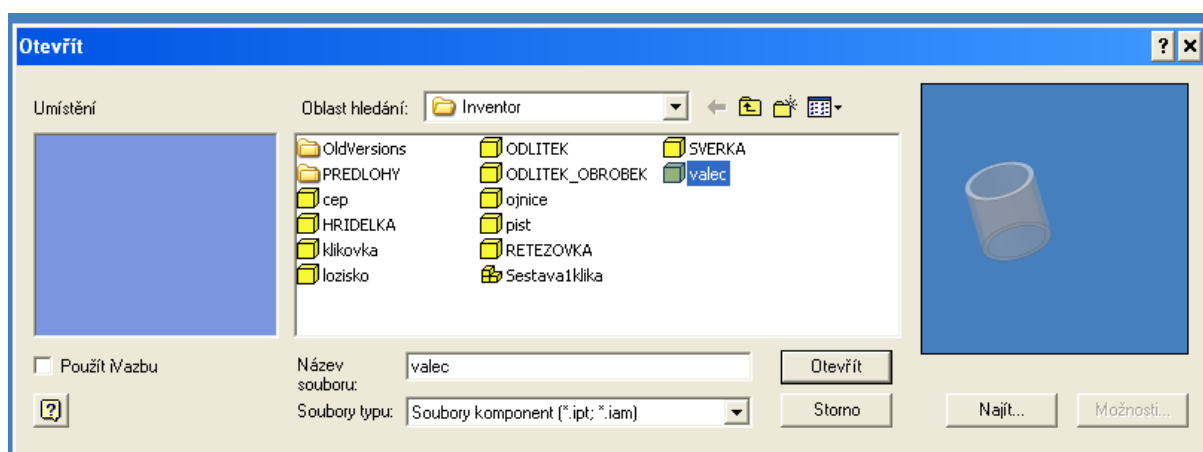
Otevřít

? ×

Umístění

Oblast hledání: Inventor

OldVersions
PREDLOHY
cep
HRIDELKA
klikovka
lozisko
ODLITEK
ODLITEK_OBROBEK
ojnice
pist
RETEZOVKA
Sestava1klika
SVERKA
valec

Použít iVazbu

Název souboru: valec

Soubory typu: Soubory komponent (*.ipt; *.iam)

Otevřít

Storno

Najít...

Možnosti...